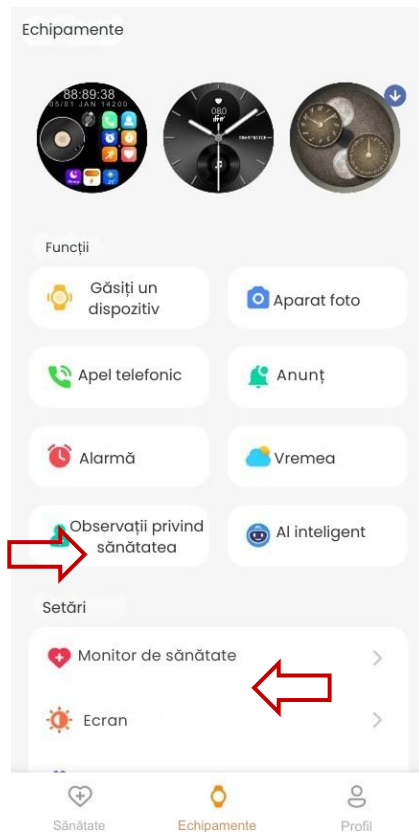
Echipamente

88:89:38
05/01 JAN 14200

080

Funcții

Găsiți un dispozitiv

Aparat foto

Apel telefonic

Anunț

Alarmă

Vremea

Observații privind sănătatea

AI inteligent

Setări

Monitor de sănătate

Ecran

Sănătate

Echipamente

Profil